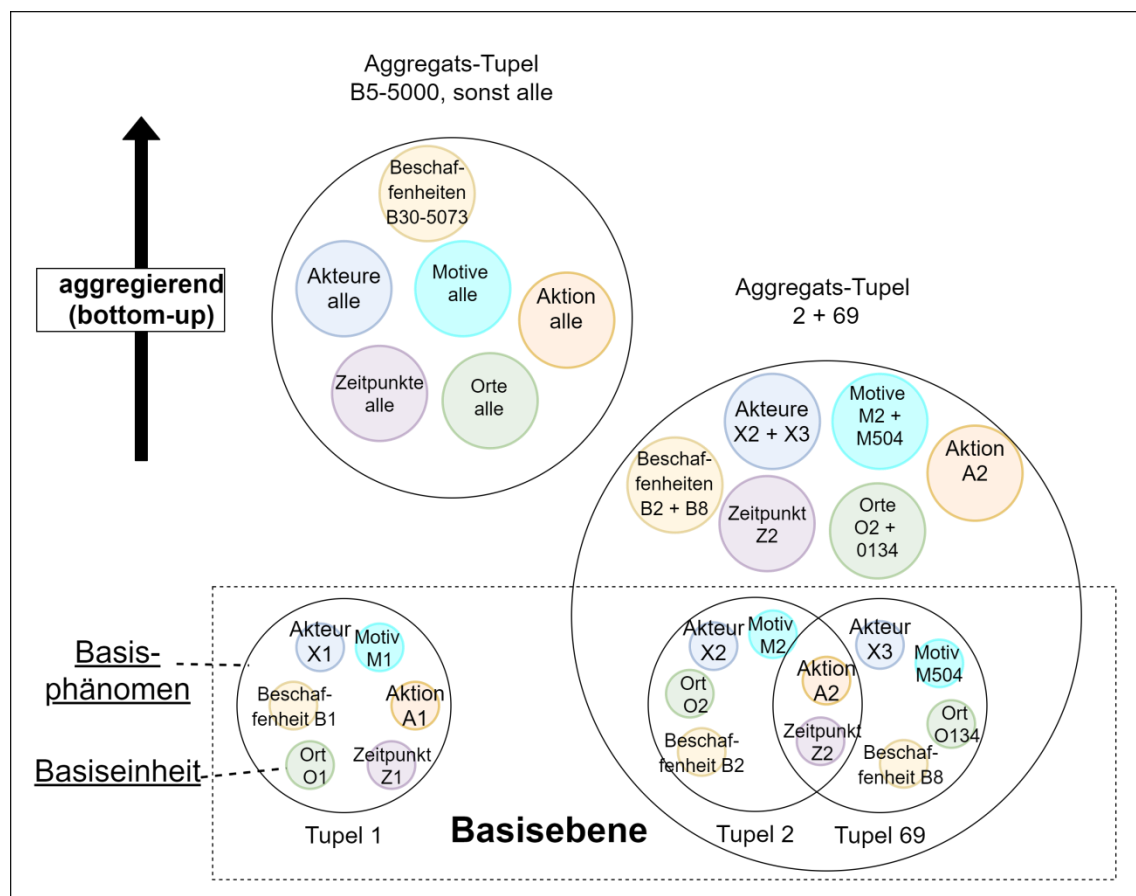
Aggregats-Tupel
B5-5000, sonst alle

aggregierend (bottom-up)

Beschaffenheiten B30-5073

Akteure alle

Motive alle

Aktion alle

Zeitpunkte alle

Orte alle

Aggregats-Tupel
2 + 69

Akteure X2 + X3

Motive M2 + M504

Aktion A2

Beschaffenheiten B2 + B8

Zeitpunkt Z2

Orte O2 + 0134

Basisphänomen

Basiseinheit

Akteur X1

Motiv M1

Beschaffenheit B1

Aktion A1

Ort O1

Zeitpunkt Z1

Tupel 1

Basisebene

Akteur X2

Motiv M2

Ort O2

Beschaffenheit B2

Aktion A2

Zeitpunkt Z2

Akteur X3

Motiv M504

Ort O134

Beschaffenheit B8

Tupel 2

Tupel 69